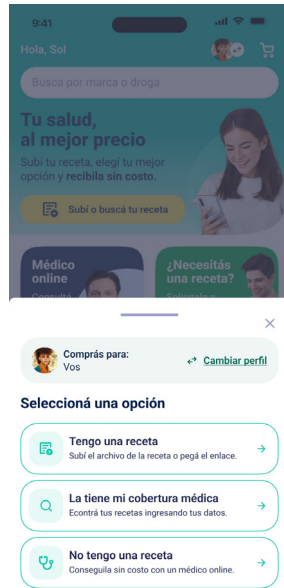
9:41

Hola, Sol

Busca por marca o droga

Tu salud, al mejor precio

Subí tu receta, elegí tu mejor opción y recibila sin costo.

Subí o buscá tu receta

Médico online

Consultá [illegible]

¿Necesitás una receta?

Solicitala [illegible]

Comprás para:
Vos

Cambiar perfil

Seleccioná una opción

Tengo una receta
Subí el archivo de la receta o pegá el enlace.

La tiene mi cobertura médica
Econtrá tus recetas ingresando tus datos.

No tengo una receta
Conseguila sin costo con un médico online.